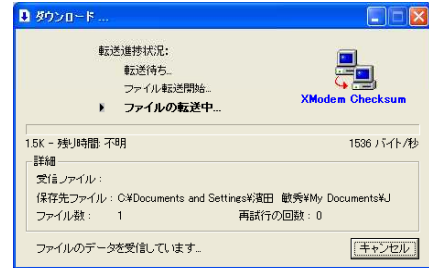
ダウンロード ...

転送進捗状況:

転送待ち..

ファイル転送開始..

ファイルの転送中...

XModem Checksum

1.5K - 残り時間: 不明

1536 バイト/秒

詳細

受信ファイル:

保存先ファイル: C:¥Documents and Settings¥浅田 敏秀¥My Documents¥J

ファイル数: 1

再試行の回数: 0

ファイルのデータを受信しています...

キャンセル